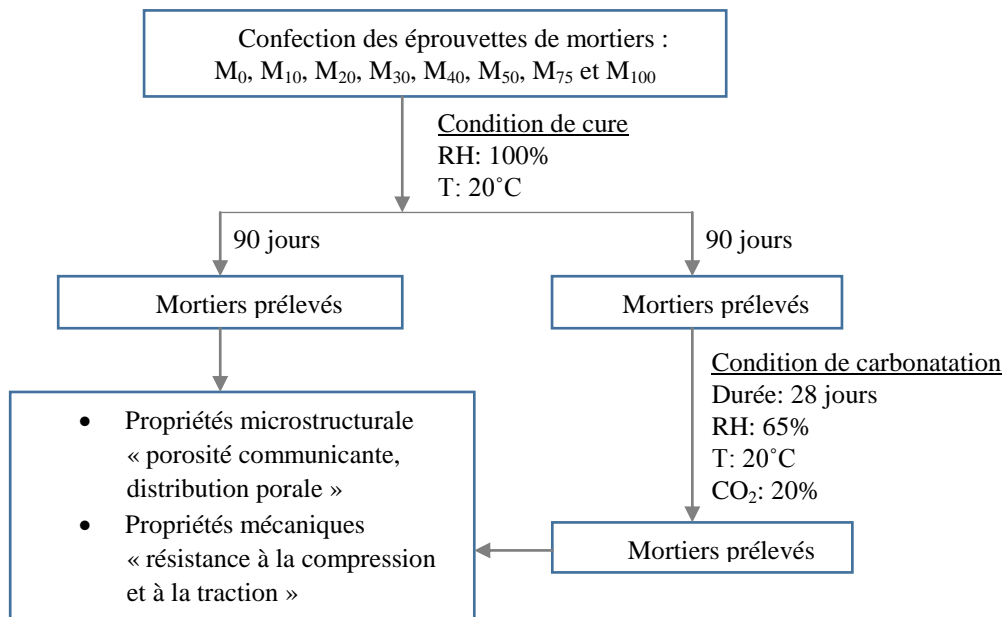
Confection des éprouvettes de mortiers : $M_0$, $M_{10}$, $M_{20}$, $M_{30}$, $M_{40}$, $M_{50}$, $M_{75}$ et $M_{100}$

Condition de cure
RH: 100%
T: 20˚C

90 jours

90 jours

Mortiers prélevés

Mortiers prélevés

Condition de carbonatation
Durée: 28 jours
RH: 65%
T: 20˚C
$CO_2$: 20%

- Propriétés microstructurale « porosité communicante, distribution porale »
- Propriétés mécaniques « résistance à la compression et à la traction »

Mortiers prélevés